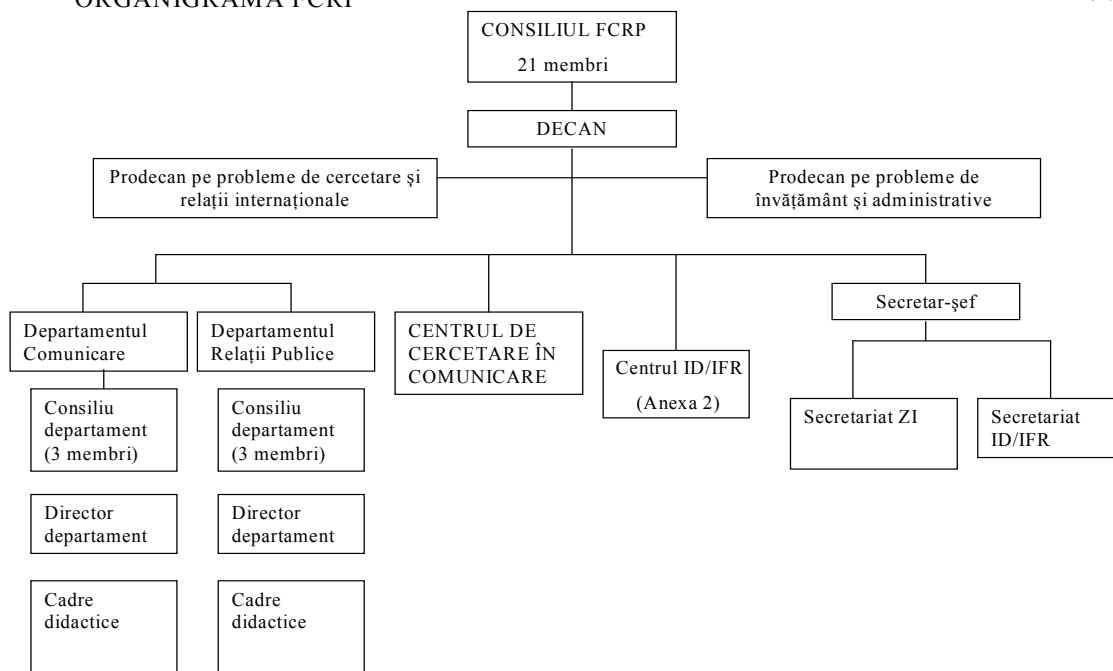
ORGANIGRAMA FCRP

CONSILIUL FCRP
21 membri

DECAN

Prodecan pe probleme de cercetare şi relaţii internaţionale

Prodecan pe probleme de învăţământ şi administrative

Departamentul Comunicare

Departamentul Relaţii Publice

CENTRUL DE CERCETARE ÎN COMUNICARE

Centrul ID/IFR
(Anexa 2)

Secretar-şef

Consiliu departament (3 membri)

Consiliu departament (3 membri)

Secretariat ZI

Secretariat ID/IFR

Director departament

Director departament

Cadre didactice

Cadre didactice